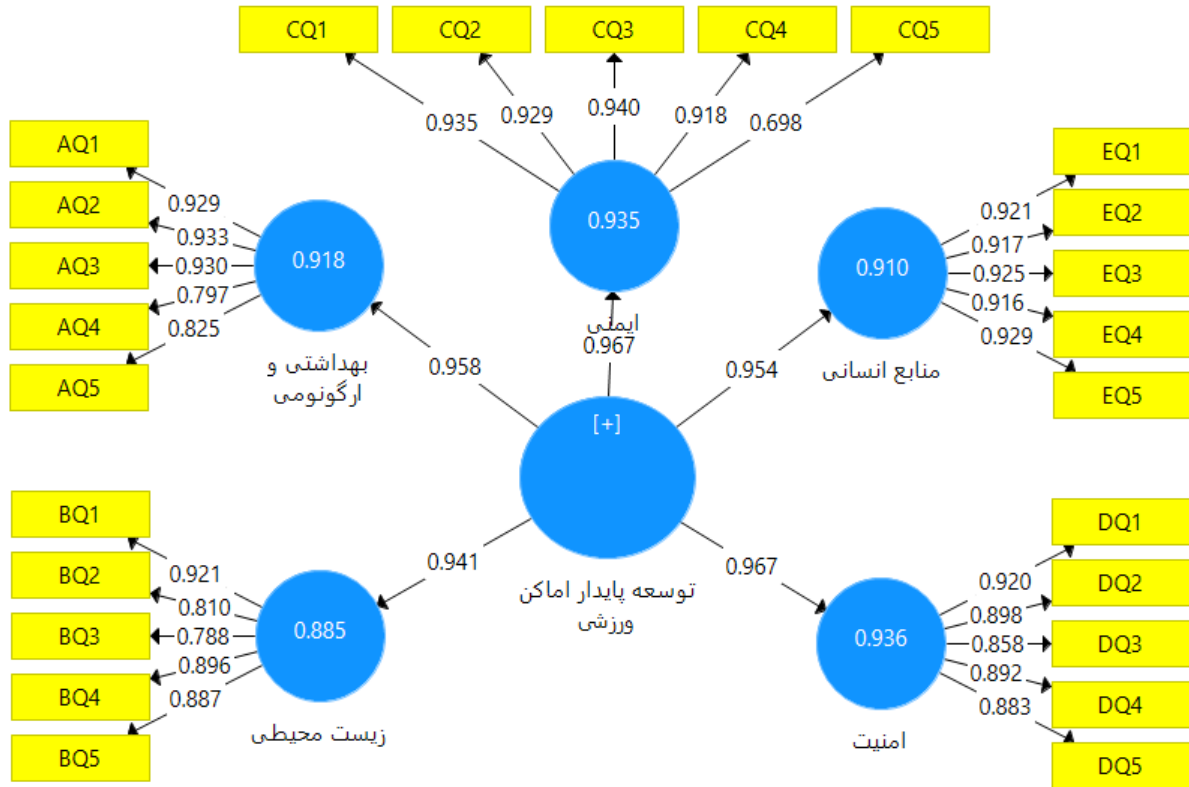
CQ1
CQ2
CQ3
CQ4
CQ5

0.935
0.929
0.940
0.918
0.698

0.935

ایمنی
0.967

AQ1
AQ2
AQ3
AQ4
AQ5

0.929
0.933
0.930
0.797
0.825

0.918

بهداشتی و ارگونومی

0.958

EQ1
EQ2
EQ3
EQ4
EQ5

0.921
0.917
0.925
0.916
0.929

0.910

منابع انسانی

0.954

[+]

توسعه پایدار اماکن ورزشی

BQ1
BQ2
BQ3
BQ4
BQ5

0.921
0.810
0.788
0.896
0.887

0.885

زیست محیطی

0.941

0.967

DQ1
DQ2
DQ3
DQ4
DQ5

0.920
0.898
0.858
0.892
0.883

0.936

امنیت